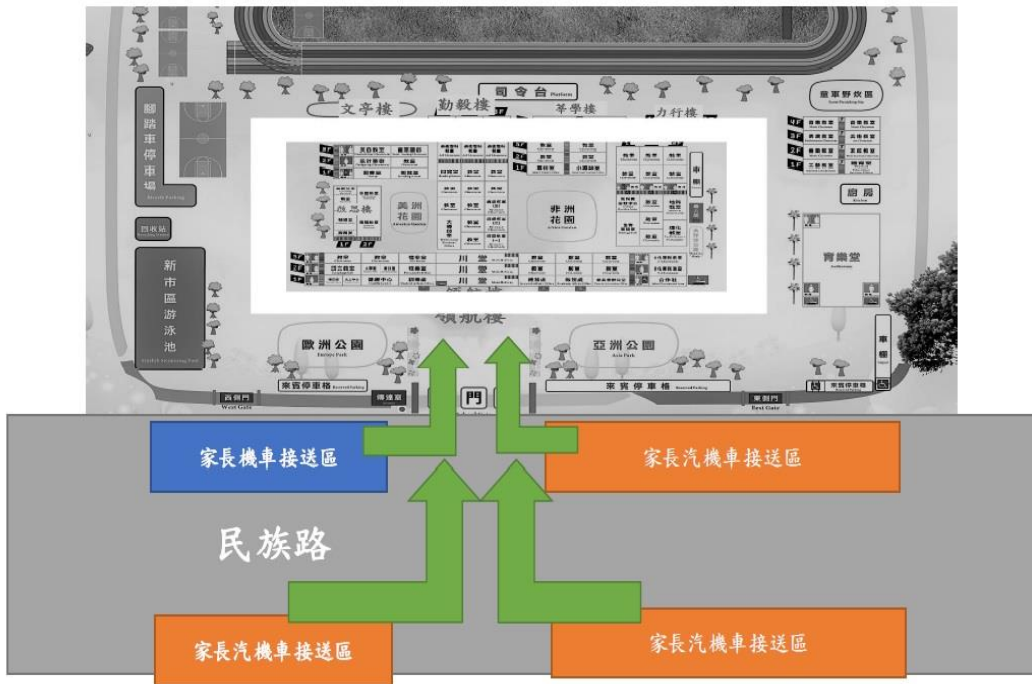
司令台 Platform
文亭樓
勤毅樓
篤學樓
力行樓
腳踏車停車場
新市區游泳池
美洲花園
非洲花園
思源樓
川堂
川堂
廚房
育樂堂
領航樓
歐洲公園 Europe Park
亞洲公園 Asia Park
來賓停車格
來賓停車格
西側門 West Gate
東側門 East Gate
門
家長機車接送區
家長汽機車接送區
民族路
家長汽機車接送區
家長汽機車接送區